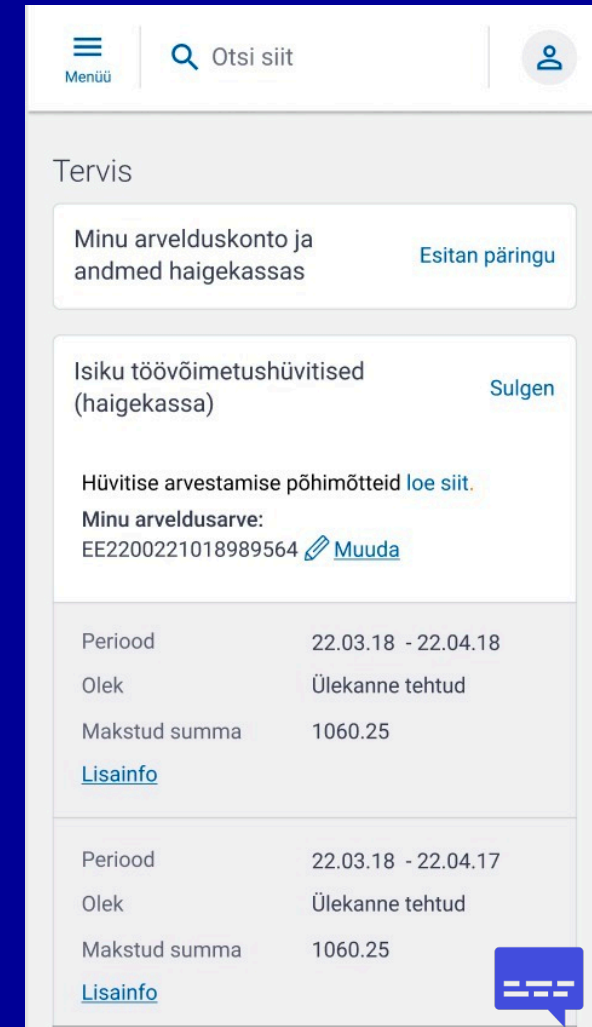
Menüü

Otsi siit

Tervis

Minu arvelduskonto ja andmed haigekassas

Esitan päringu

Isiku töövõimetushüvitised (haigekassa)

Sulgen

Hüvitise arvestamise põhimõtteid loe siit.

Minu arveldusarve:
EE2200221018989564 Muuda

| | |
|---|---|
| Periood | 22.03.18 - 22.04.18 |
| Olek | Ülekanne tehtud |
| Makstud summa | 1060.25 |

Lisainfo

| | |
|---|---|
| Periood | 22.03.18 - 22.04.17 |
| Olek | Ülekanne tehtud |
| Makstud summa | 1060.25 |

Lisainfo